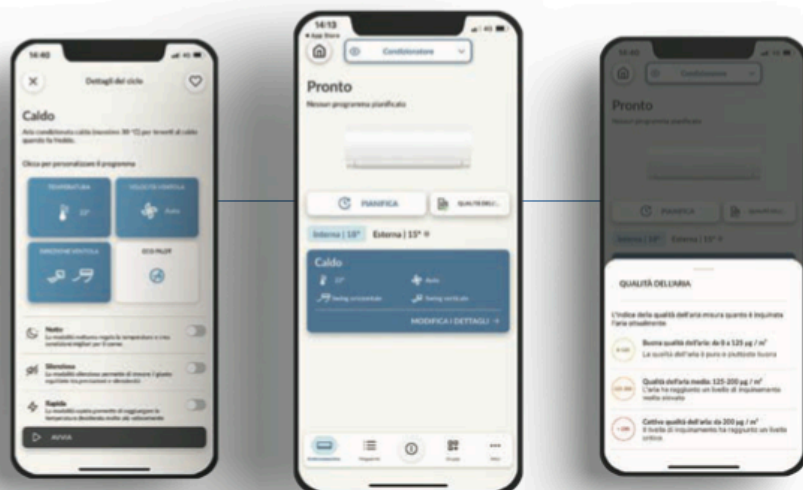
14:40

Dettagli del ciclo

Caldo

Aria condizionata calda (massimo 30 °C) per ricevere il caldo quando fa freddo.

Clicca per personalizzare il programma

TEMPERATURA

22°

VELOCITÀ VENTOLA

Auto

DIREZIONE VENTOLA

ECO PILOT

Notte
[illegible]

Silenzioso
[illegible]

Rapida
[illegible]

AVVIA

14:13
◂ App Store

Condizionatore

Pronto

Nessun programma pianificato

PIANIFICA

QUALITÀ DELL...

Interna | 18° Esterna | 15°

Caldo

22°

Auto

Swing orizzontale

Swing verticale

MODIFICA I DETTAGLI →

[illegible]

14:40

Condizionatore

Pronto

Nessun programma pianificato

PIANIFICA

Interna | 18° Esterna | 15°

QUALITÀ DELL'ARIA

L'indice della qualità dell'aria misura quanto è inquinata l'aria attualmente

Buona qualità dell'aria: da 0 a 125 µg / m³
La qualità dell'aria è pulita o piuttosto buona

Qualità dell'aria media: 125-200 µg / m³
L'aria ha raggiunto un livello di inquinamento molto elevato

Cattiva qualità dell'aria: da 200 µg / m³
Il livello di inquinamento ha raggiunto un livello critico